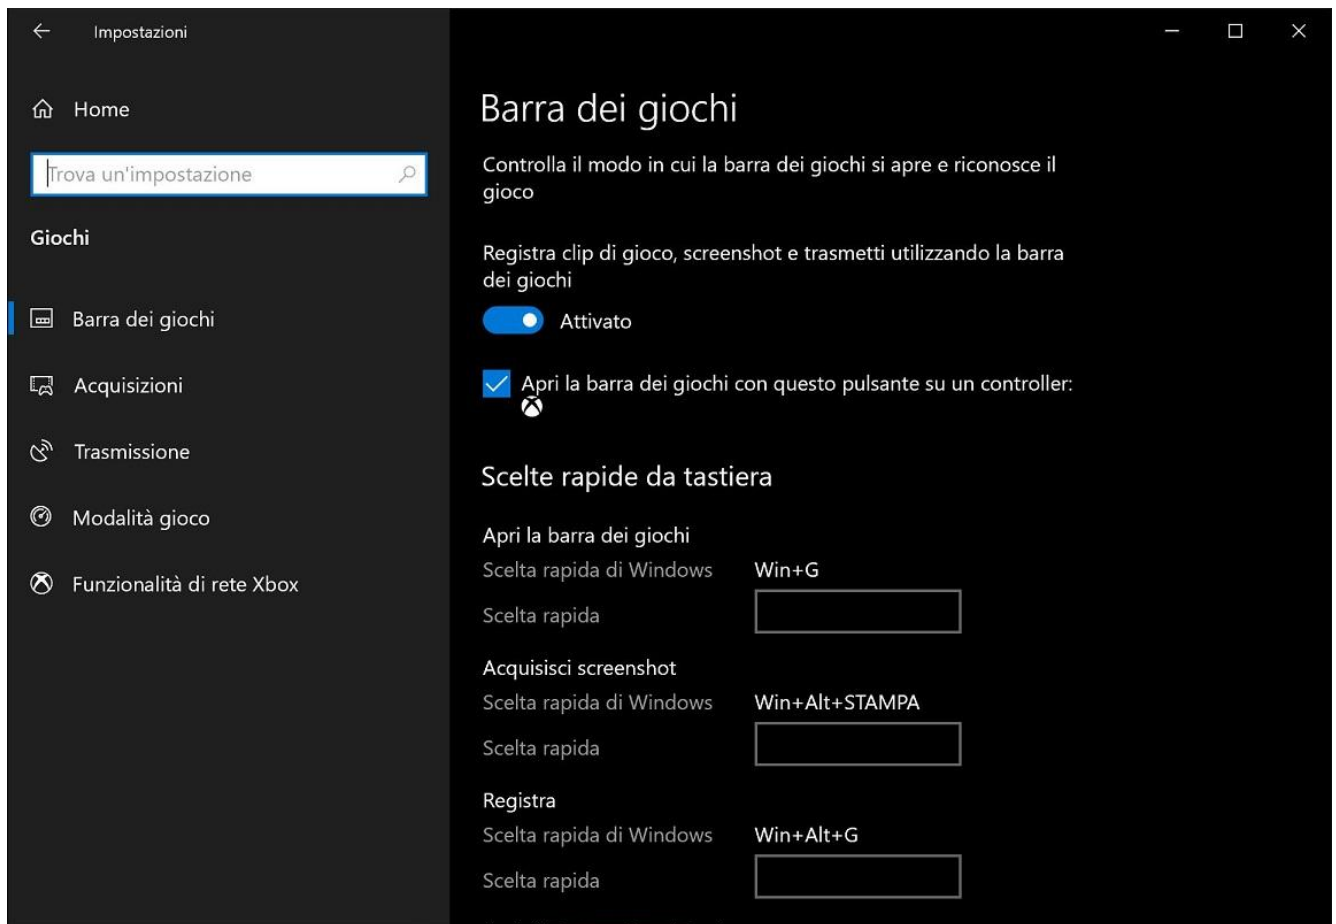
Impostazioni

Home

Trova un'impostazione

Giochi

Barra dei giochi

Acquisizioni

Trasmissione

Modalità gioco

Funzionalità di rete Xbox

Barra dei giochi

Controlla il modo in cui la barra dei giochi si apre e riconosce il gioco

Registra clip di gioco, screenshot e trasmetti utilizzando la barra dei giochi

Attivato

Apri la barra dei giochi con questo pulsante su un controller:

Scelte rapide da tastiera

Apri la barra dei giochi
Scelta rapida di Windows Win+G
Scelta rapida

Acquisisci screenshot
Scelta rapida di Windows Win+Alt+STAMPA
Scelta rapida

Registra
Scelta rapida di Windows Win+Alt+G
Scelta rapida